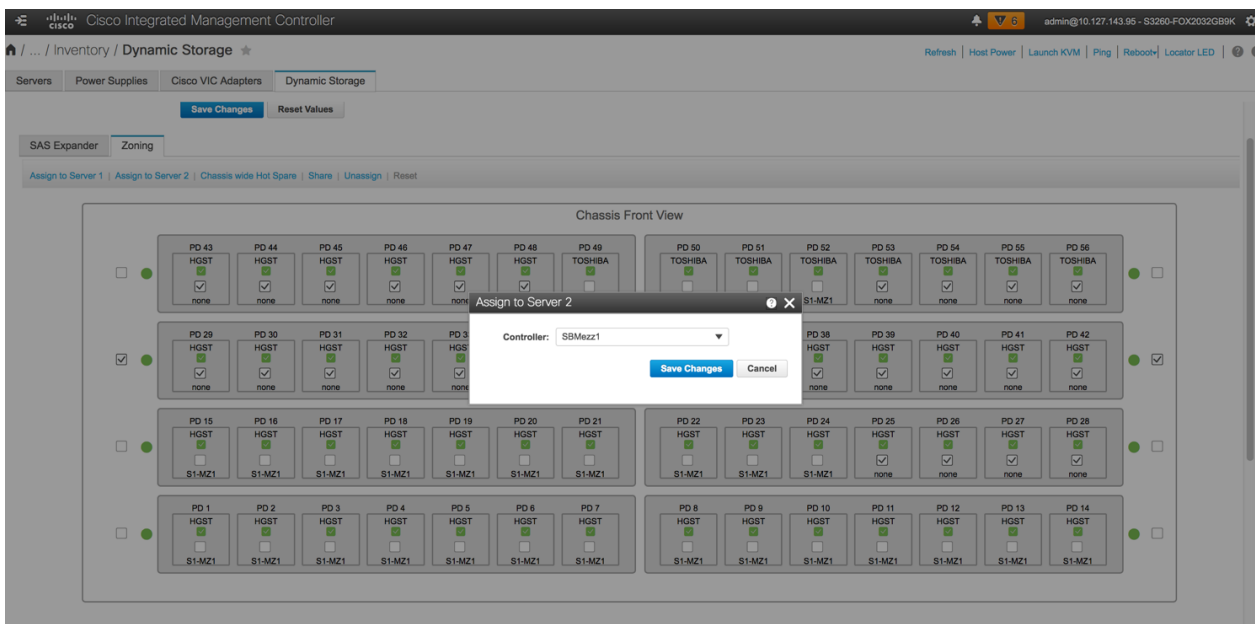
cisco Cisco Integrated Management Controller

6 admin@10.127.143.95 - S3260-FOX2032GB9K

/ ... / Inventory / Dynamic Storage

Refresh | Host Power | Launch KVM | Ping | Reboot | Locator LED

Servers | Power Supplies | Cisco VIC Adapters | Dynamic Storage

Save Changes | Reset Values

SAS Expander | Zoning

Assign to Server 1 | Assign to Server 2 | Chassis wide Hot Spare | Share | Unassign | Reset

Chassis Front View

PD 43 HGST none
PD 44 HGST none
PD 45 HGST none
PD 46 HGST none
PD 47 HGST none
PD 48 HGST
PD 49 TOSHIBA
PD 50 TOSHIBA
PD 51 TOSHIBA
PD 52 TOSHIBA S1-MZ1
PD 53 TOSHIBA none
PD 54 TOSHIBA none
PD 55 TOSHIBA none
PD 56 TOSHIBA none

PD 29 HGST none
PD 30 HGST none
PD 31 HGST none
PD 32 HGST none
PD 3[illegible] HGS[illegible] none
PD 38 HGST none
PD 39 HGST none
PD 40 HGST none
PD 41 HGST none
PD 42 HGST none

Assign to Server 2

Controller: SBMezz1

Save Changes | Cancel

PD 15 HGST S1-MZ1
PD 16 HGST S1-MZ1
PD 17 HGST S1-MZ1
PD 18 HGST S1-MZ1
PD 19 HGST S1-MZ1
PD 20 HGST S1-MZ1
PD 21 HGST S1-MZ1
PD 22 HGST S1-MZ1
PD 23 HGST S1-MZ1
PD 24 HGST S1-MZ1
PD 25 HGST none
PD 26 HGST none
PD 27 HGST none
PD 28 HGST none

PD 1 HGST S1-MZ1
PD 2 HGST S1-MZ1
PD 3 HGST S1-MZ1
PD 4 HGST S1-MZ1
PD 5 HGST S1-MZ1
PD 6 HGST S1-MZ1
PD 7 HGST S1-MZ1
PD 8 HGST S1-MZ1
PD 9 HGST S1-MZ1
PD 10 HGST S1-MZ1
PD 11 HGST S1-MZ1
PD 12 HGST S1-MZ1
PD 13 HGST S1-MZ1
PD 14 HGST S1-MZ1